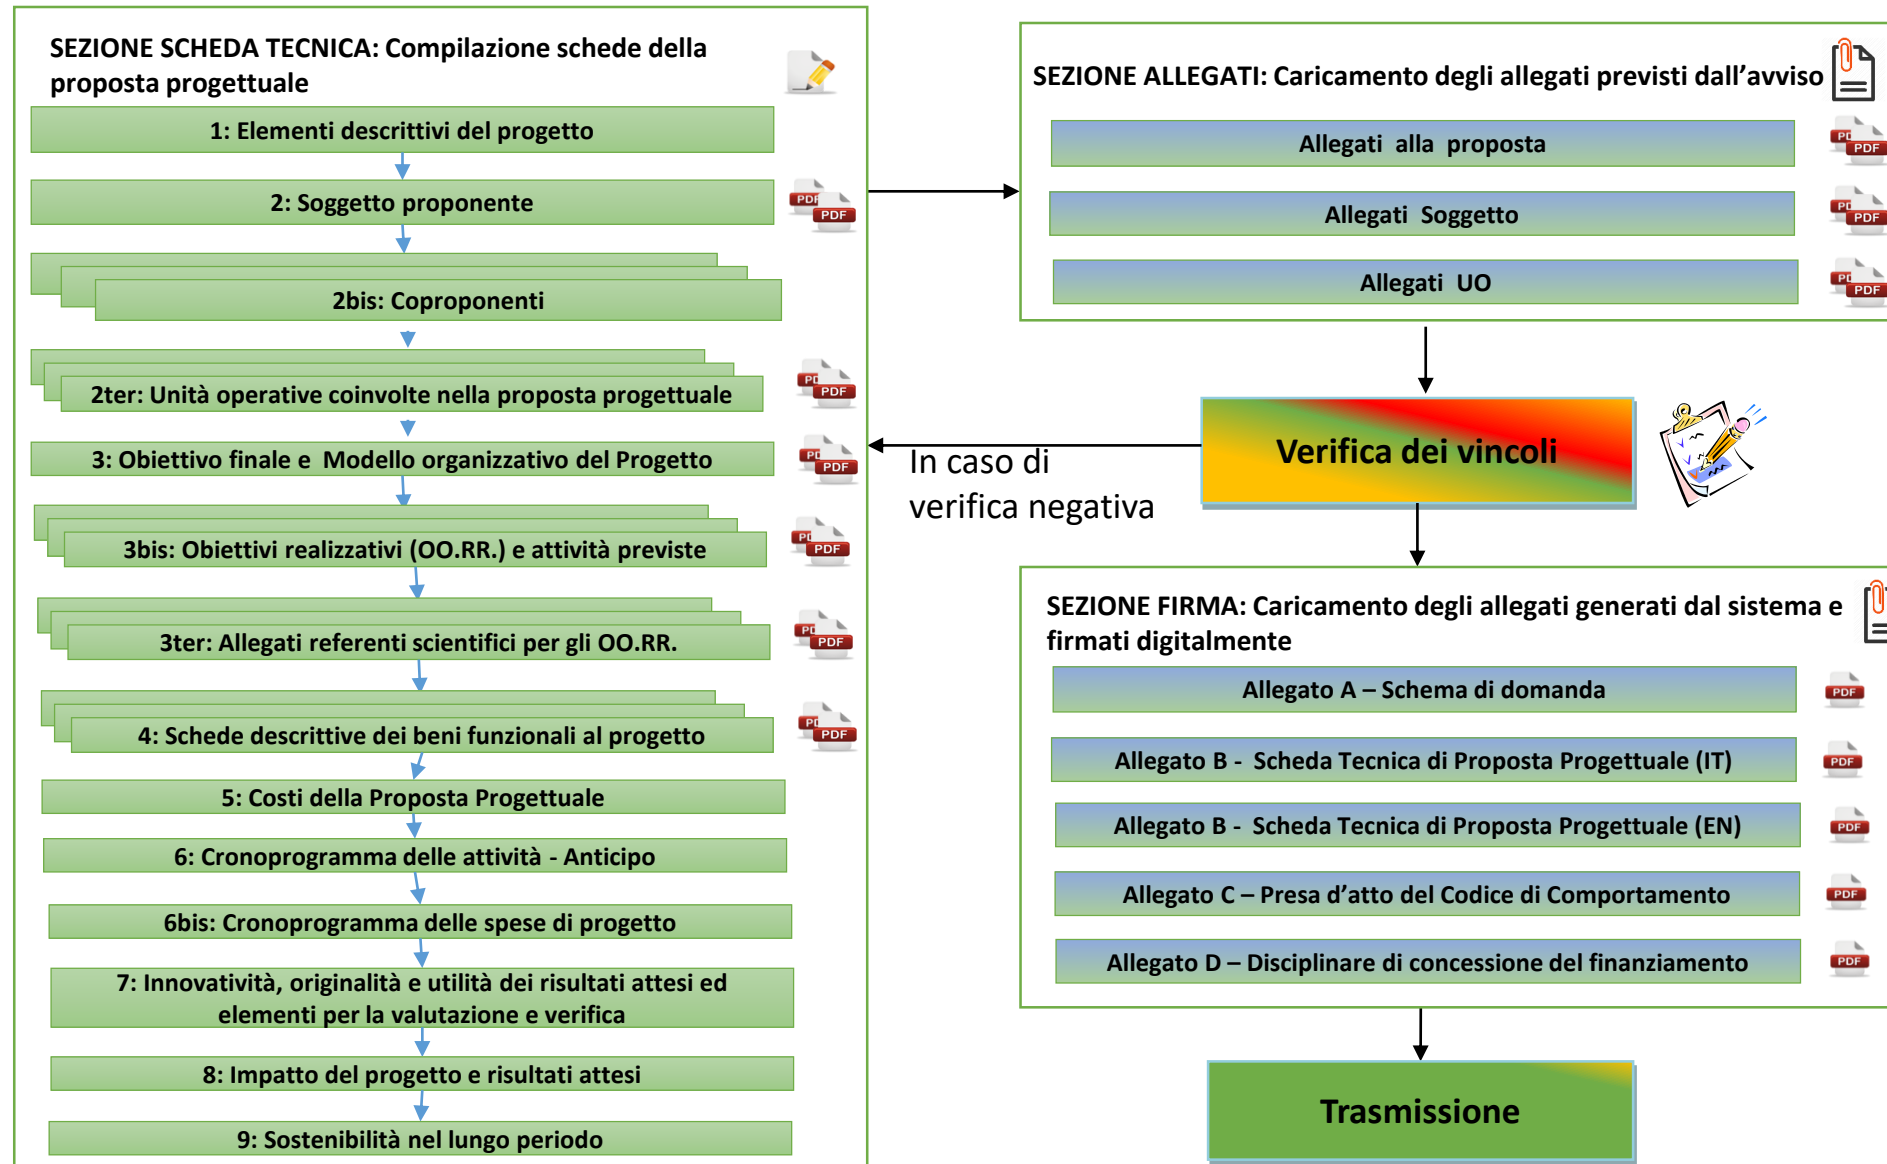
SEZIONE SCHEDA TECNICA: Compilazione schede della proposta progettuale

1: Elementi descrittivi del progetto

2: Soggetto proponente

2bis: Coproponenti

2ter: Unità operative coinvolte nella proposta progettuale

3: Obiettivo finale e Modello organizzativo del Progetto

3bis: Obiettivi realizzativi (OO.RR.) e attività previste

3ter: Allegati referenti scientifici per gli OO.RR.

4: Schede descrittive dei beni funzionali al progetto

5: Costi della Proposta Progettuale

6: Cronoprogramma delle attività - Anticipo

6bis: Cronoprogramma delle spese di progetto

7: Innovatività, originalità e utilità dei risultati attesi ed elementi per la valutazione e verifica

8: Impatto del progetto e risultati attesi

9: Sostenibilità nel lungo periodo

SEZIONE ALLEGATI: Caricamento degli allegati previsti dall'avviso

Allegati alla proposta

Allegati Soggetto

Allegati UO

Verifica dei vincoli

In caso di verifica negativa

SEZIONE FIRMA: Caricamento degli allegati generati dal sistema e firmati digitalmente

Allegato A – Schema di domanda

Allegato B - Scheda Tecnica di Proposta Progettuale (IT)

Allegato B - Scheda Tecnica di Proposta Progettuale (EN)

Allegato C – Presa d'atto del Codice di Comportamento

Allegato D – Disciplinare di concessione del finanziamento

Trasmissione